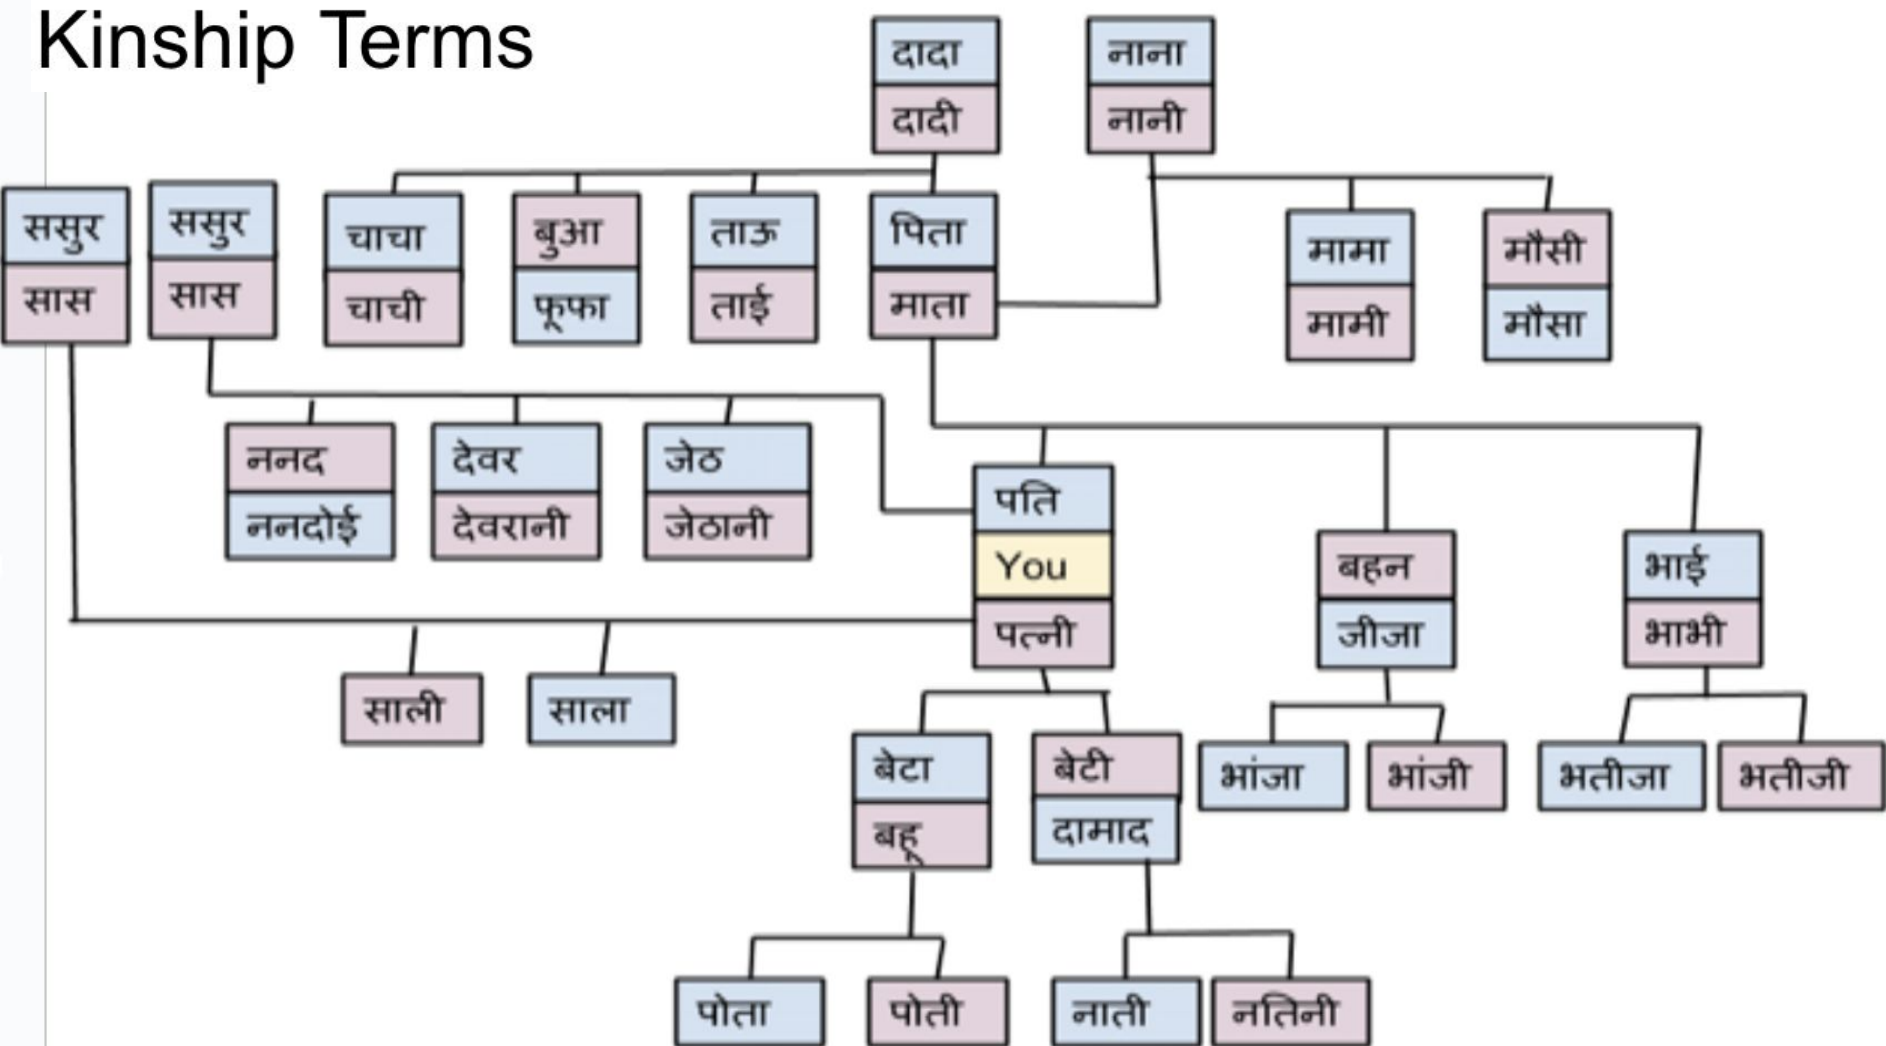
Kinship Terms

दादा
दादी

नाना
नानी

ससुर
सास

ससुर
सास

चाचा
चाची

बुआ
फूफा

ताऊ
ताई

पिता
माता

मामा
मामी

मौसी
मौसा

ननद
ननदोई

देवर
देवरानी

जेठ
जेठानी

पति
You
पत्नी

बहन
जीजा

भाई
भाभी

साली

साला

बेटा
बहू

बेटी
दामाद

भांजा

भांजी

भतीजा

भतीजी

पोता

पोती

नाती

नतिनी